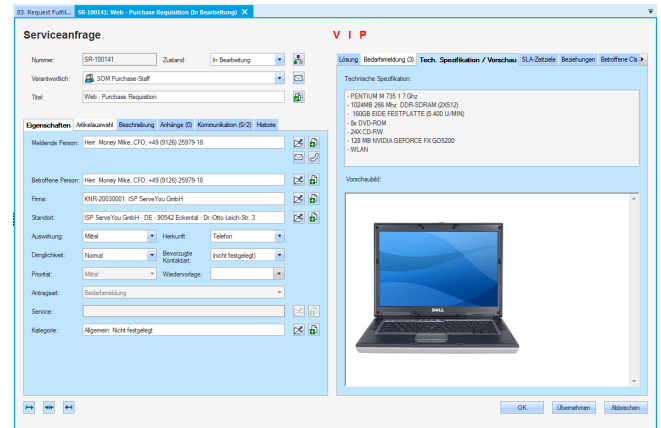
03. Request Fulfil... | SR-100141: Web - Purchase Requisition (In Bearbeitung) ✕

Serviceanfrage

V I P

Nummer: SR-100141
Zustand: In Bearbeitung
Verantwortlich: SOM Purchase Staff
Titel: Web - Purchase Requisition

Eigenschaften | Artikelauswahl | Beschreibung | Anhänge (0) | Kommunikation (0/2) | Historie

Meldende Person: Herr Money Mike, CFO, +49 (9126) 25979-18

Betroffene Person: Herr Money Mike, CFO, +49 (9126) 25979-18

Firma: KNR-20030001: ISP ServeYou GmbH

Standort: ISP ServeYou GmbH - DE - 90542 Eckental - Dr.-Otto-Leich-Str. 3

Auswirkung: Mittel
Herkunft: Telefon

Dringlichkeit: Normal
Bevorzugte Kontaktart: (nicht festgelegt)

Priorität: Mittel
Wiedervorlage:

Antragsart: Bedarfsmeldung

Service:

Kategorie: Allgemein: Nicht festgelegt

Lösung | Bedarfsmeldung (3) | Tech. Spezifikation / Vorschau | SLA-Zeitziele | Beziehungen | Betroffene Cl

Technische Spezifikation:

- PENTIUM M 735 1.7 Ghz
- 1024MB 266 Mhz DDR-SDRAM (2X512)
- 160GB EIDE FESTPLATTE (5.400 U/MIN)
- 8x DVD-ROM
- 24X CD-RW
- 128 MB NVIDIA GEFORCE FX GO5200
- WLAN

Vorschaubild:

DELL

OK | Übernehmen | Abbrechen